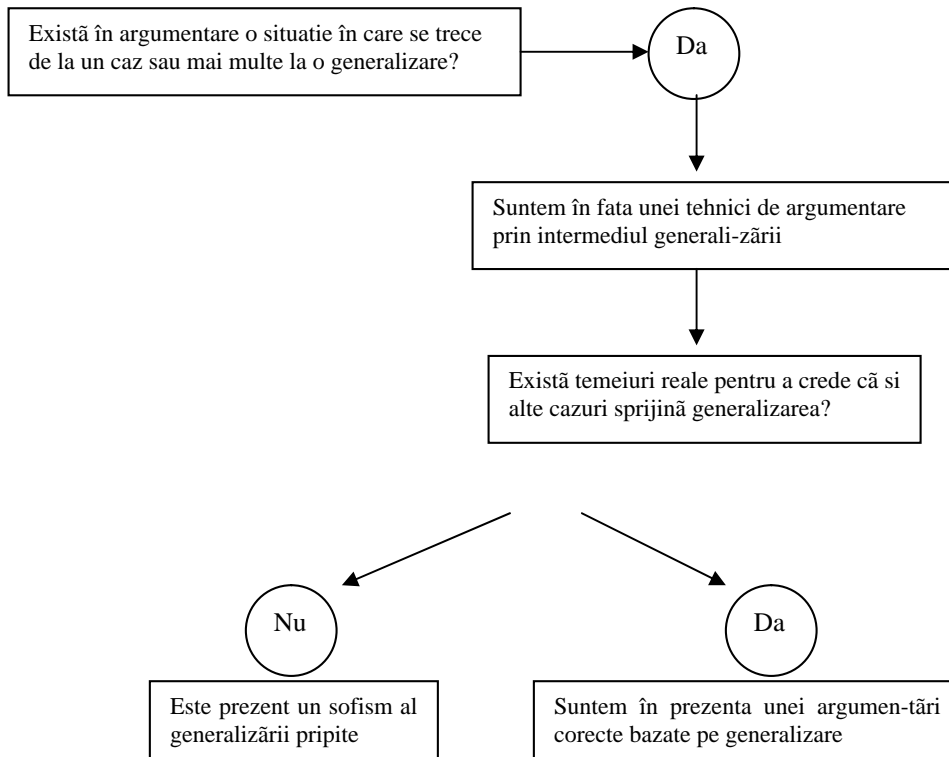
Existã în argumentare o situatie în care se trece de la un caz sau mai multe la o generalizare?

Da

Suntem în fata unei tehnici de argumentare prin intermediul generali-zãrii

Existã temeiuri reale pentru a crede cã si alte cazuri sprijinã generalizarea?

Nu

Da

Este prezent un sofism al generalizãrii pripite

Suntem în prezenta unei argumen-tãri corecte bazate pe generalizare